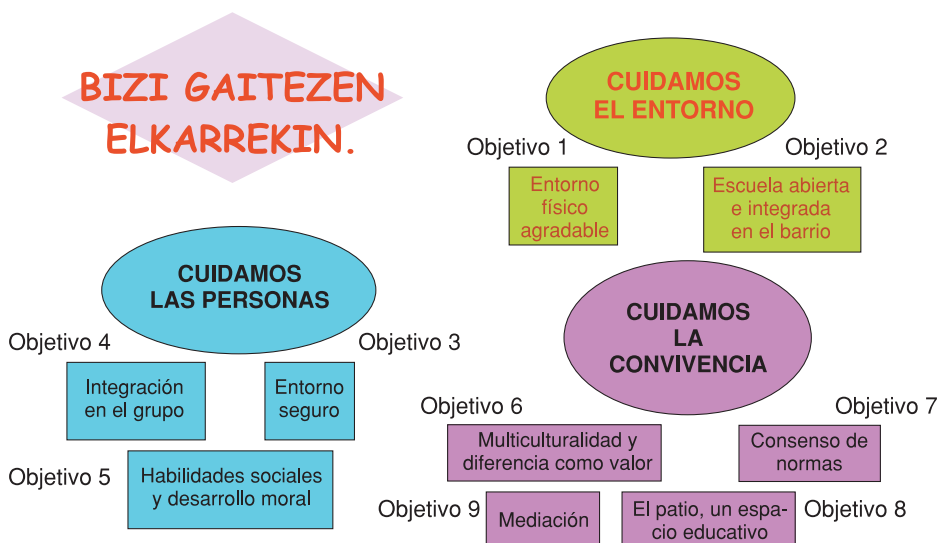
BIZI GAITEZEN ELKARREKIN.

CUIDAMOS EL ENTORNO

Objetivo 1

Entorno físico agradable

Objetivo 2

Escuela abierta e integrada en el barrio

CUIDAMOS LAS PERSONAS

Objetivo 4

Integración en el grupo

Objetivo 3

Entorno seguro

Objetivo 5

Habilidades sociales y desarrollo moral

CUIDAMOS LA CONVIVENCIA

Objetivo 6

Multiculturalidad y diferencia como valor

Objetivo 7

Consenso de normas

Objetivo 9

Mediación

El patio, un espacio educativo

Objetivo 8